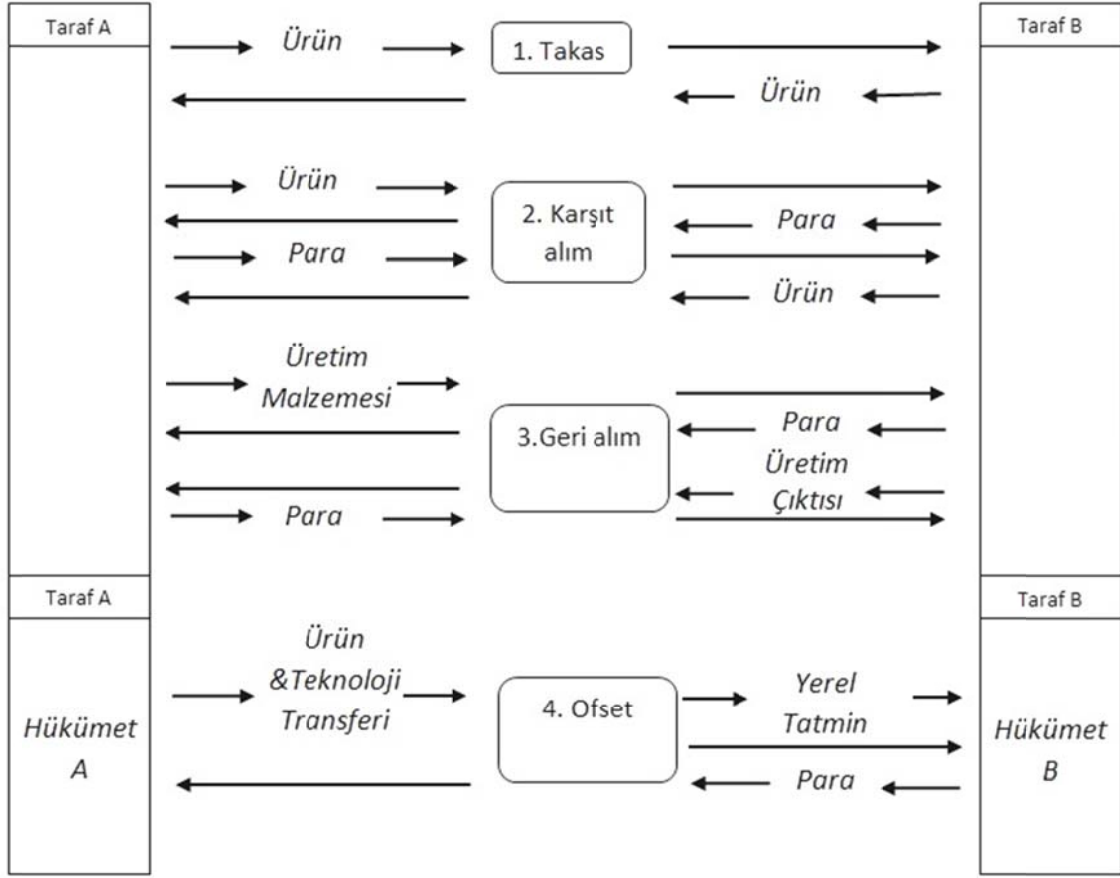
Taraf A

Taraf B

Ürün

1. Takas

Ürün

Ürün

2. Karşıt alım

Para

Para

Ürün

Üretim Malzemesi

3.Geri alım

Para

Üretim Çıktısı

Para

Taraf A

Taraf B

Ürün &Teknoloji Transferi

4. Ofset

Yerel Tatmin

Hükümet A

Para

Hükümet B